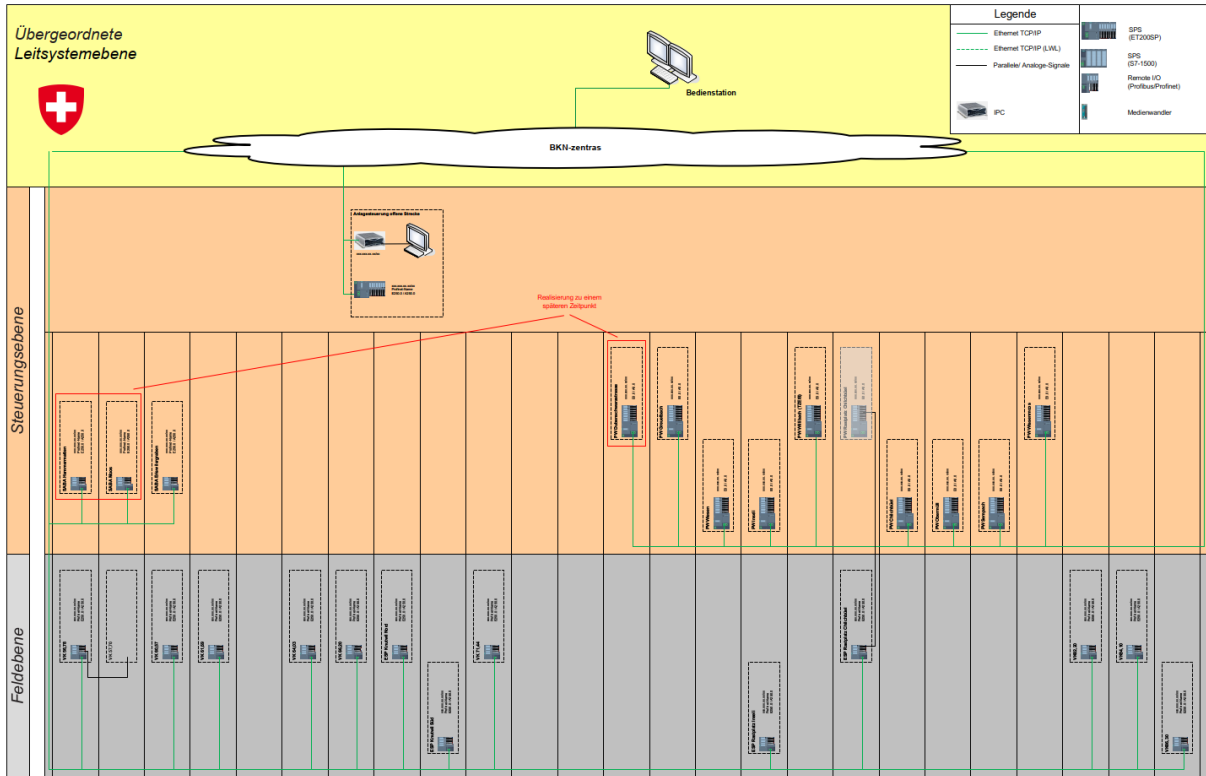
Übergeordnete
Leitsystemebene

Legende

Ethernet TCP/IP
Ethernet TCP/IP (LWL)
Parallele/ Analoge-Signale
IPC

SPS
(ET200SP)
SPS
(S7-1500)
Remote I/O
(Profibus/Profinet)
Medienwandler

Bedienstation

BKN-zentras

Steuerungsebene

Anlagesteuerung offene Strecke

Realisierung zu einem späteren Zeitpunkt

Feldebene

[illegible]